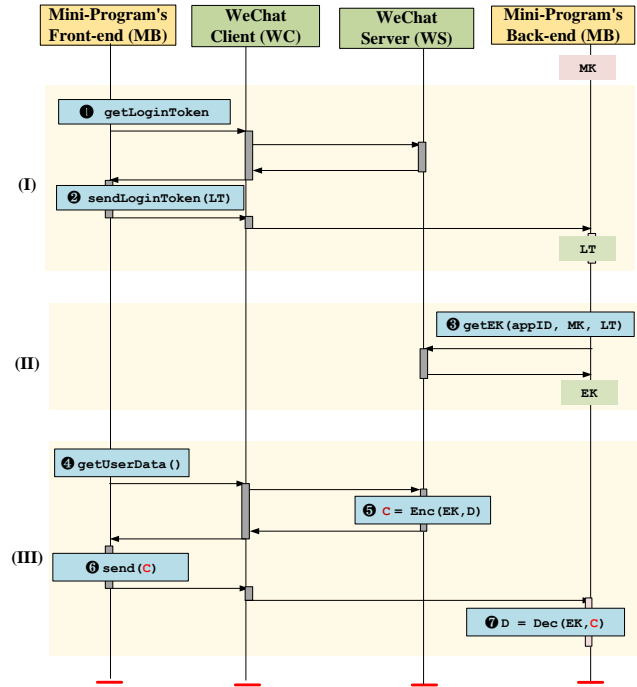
Mini-Program's Front-end (MB)

WeChat Client (WC)

WeChat Server (WS)

Mini-Program's Back-end (MB)

MK

(I)

❶ getLoginToken

❷ sendLoginToken(LT)

LT

(II)

❸ getEK(appID, MK, LT)

EK

(III)

❹ getUserData()

❺ C = Enc(EK,D)

❻ send(C)

❼ D = Dec(EK,C)